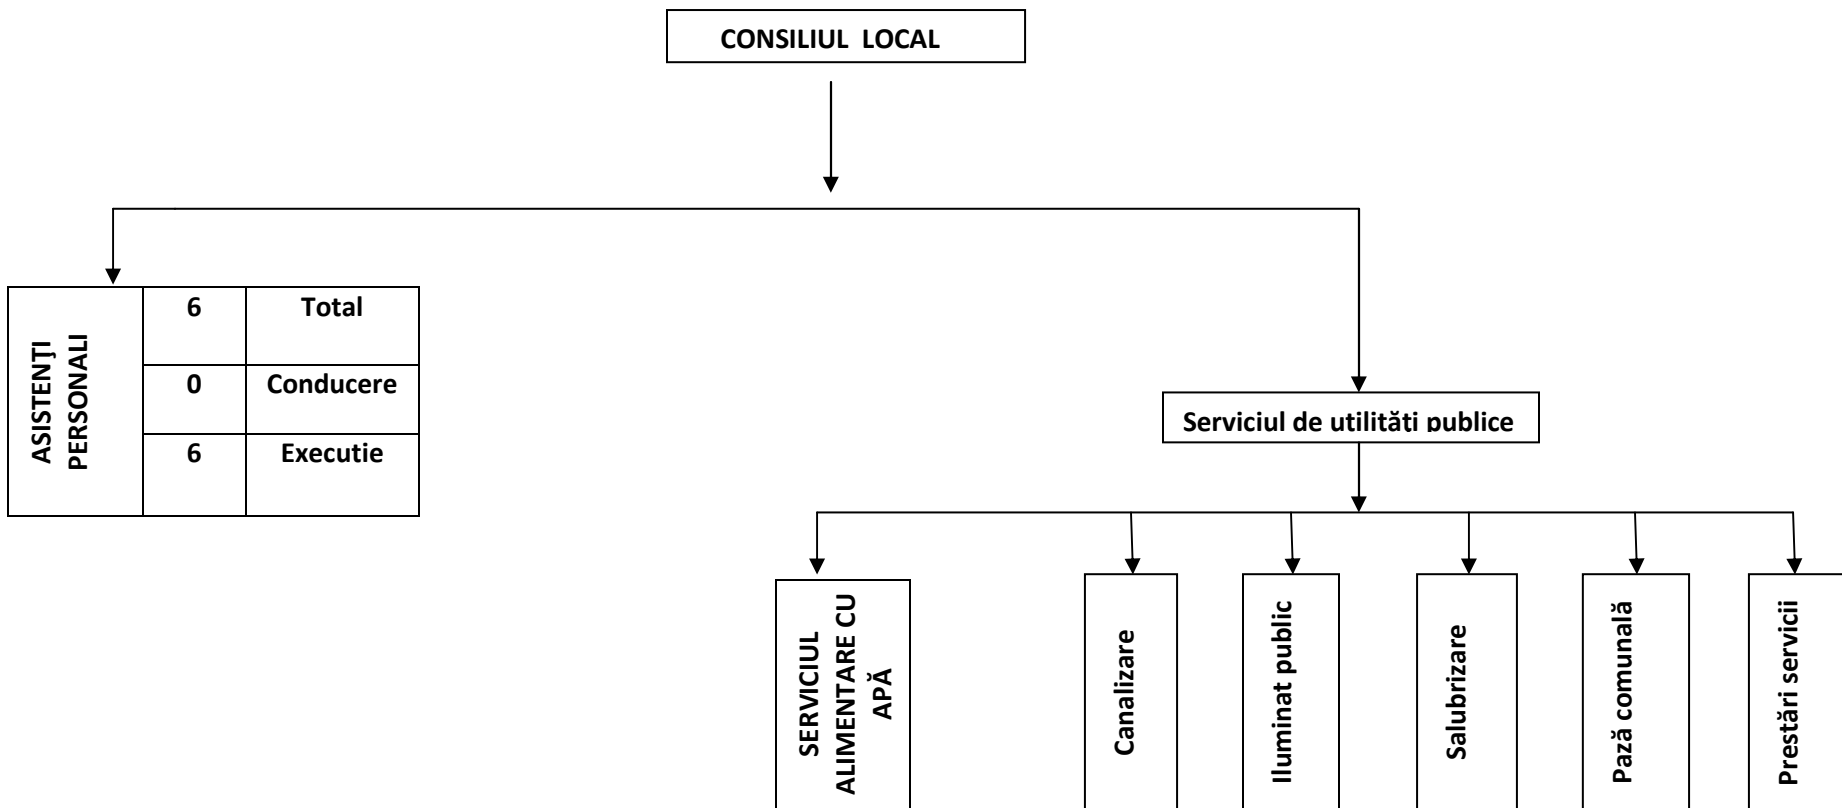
CONSILIUL LOCAL

ASISTENŢI PERSONALI

| 6 | Total |
|---|---|
| 0 | Conducere |
| 6 | Executie |

Serviciul de utilităţi publice

SERVICIUL ALIMENTARE CU APĂ

Canalizare

Iluminat public

Salubrizare

Pază comunală

Prestări servicii